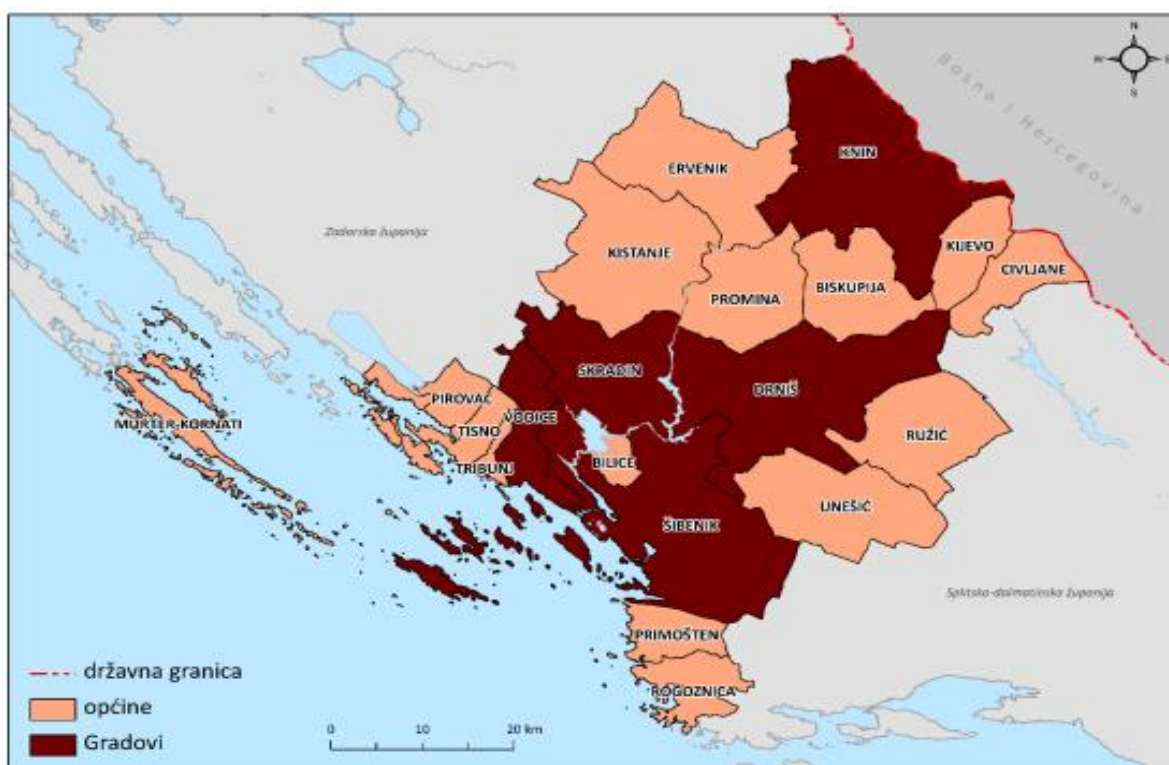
Bosna i Hercegovina

N
W
E
S

KNIN
ERVENIK
KISTANJE
Zadarska županija
KIJEVO
CIVLJANE
PROMINA
BISKUPIJA
SKRADIN
DRNIŠ
PIROVAC
VODICE
MURTER-KORNATI
TISNO
TRIBUNJ
BILICE
RUŽIĆ
UNEŠIĆ
ŠIBENIK
Splitsko-dalmatinska županija
PRIMOŠTEN
ROGOZNICA

državna granica
općine
Gradovi

0 10 20 km